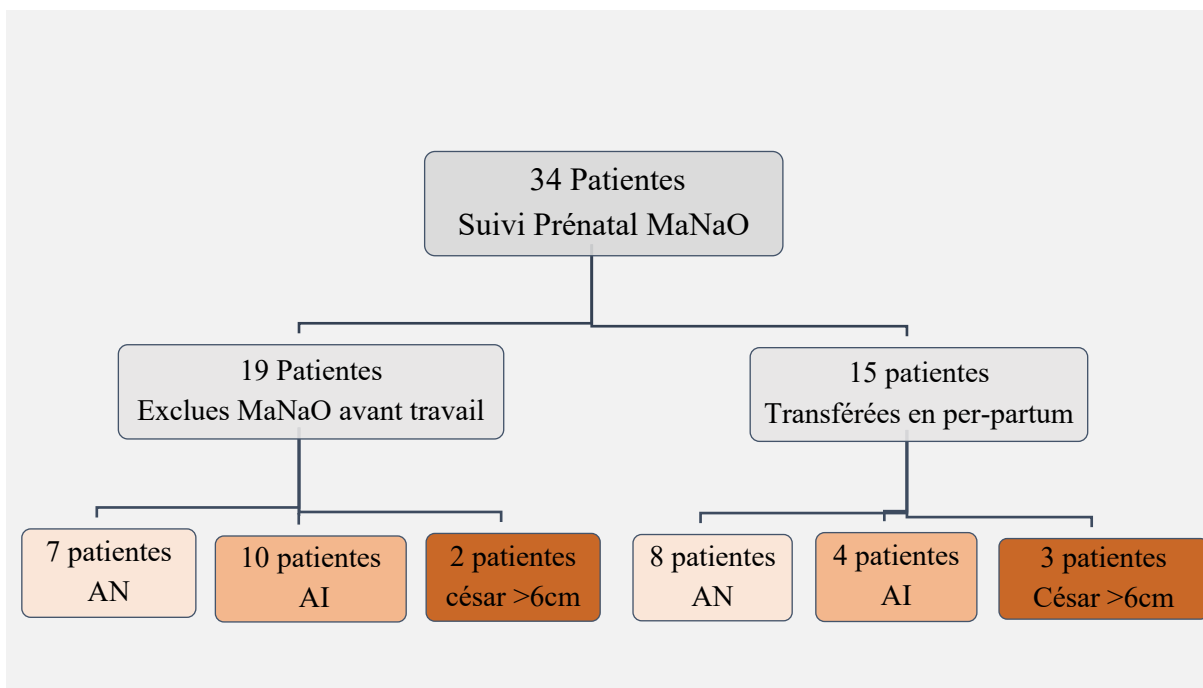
34 Patientes
Suivi Prénatal MaNaO

19 Patientes
Exclues MaNaO avant travail

15 patientes
Transférées en per-partum

7 patientes
AN

10 patientes
AI

2 patientes
césar >6cm

8 patientes
AN

4 patientes
AI

3 patientes
César >6cm